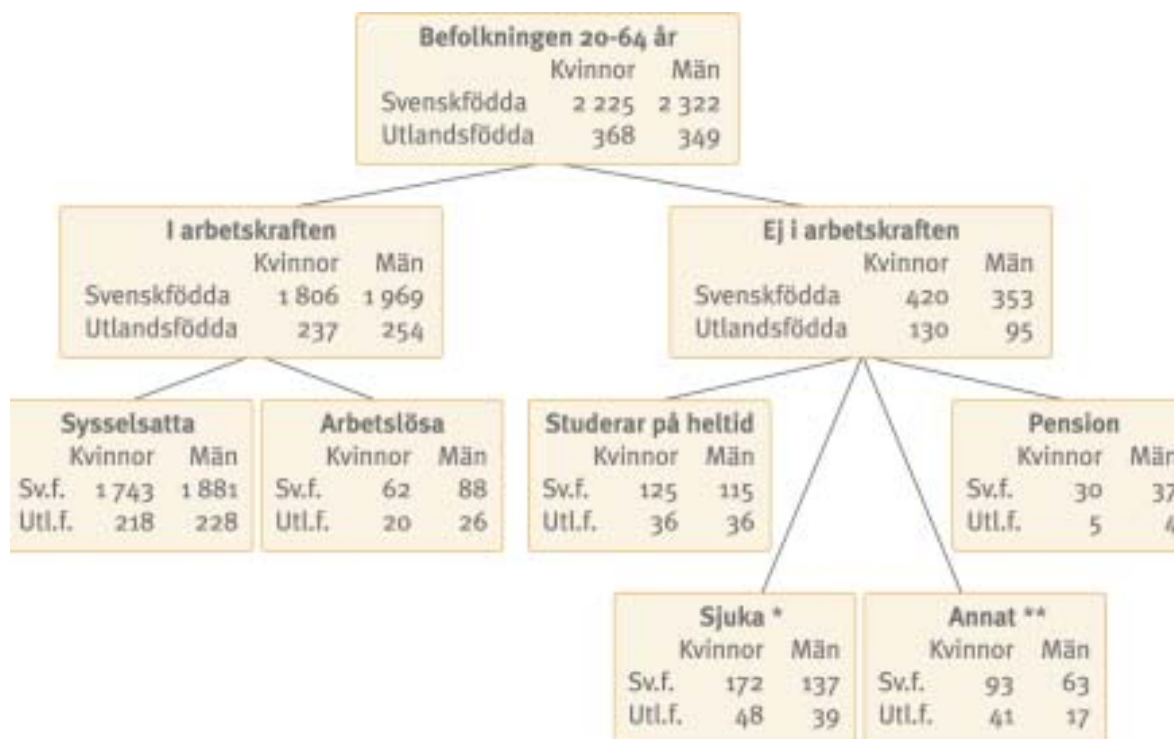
Befolkningen 20-64 år

| | Kvinnor | Män |
|---|---|---|
| Svenskfödda | 2 225 | 2 322 |
| Utlandsfödda | 368 | 349 |

I arbetskraften

| | Kvinnor | Män |
|---|---|---|
| Svenskfödda | 1 806 | 1 969 |
| Utlandsfödda | 237 | 254 |

Ej i arbetskraften

| | Kvinnor | Män |
|---|---|---|
| Svenskfödda | 420 | 353 |
| Utlandsfödda | 130 | 95 |

Sysselsatta

| | Kvinnor | Män |
|---|---|---|
| Sv.f. | 1 743 | 1 881 |
| Utl.f. | 218 | 228 |

Arbetslösa

| | Kvinnor | Män |
|---|---|---|
| Sv.f. | 62 | 88 |
| Utl.f. | 20 | 26 |

Studerar på heltid

| | Kvinnor | Män |
|---|---|---|
| Sv.f. | 125 | 115 |
| Utl.f. | 36 | 36 |

Pension

| | Kvinnor | Män |
|---|---|---|
| Sv.f. | 30 | 37 |
| Utl.f. | 5 | 4 |

Sjuka *

| | Kvinnor | Män |
|---|---|---|
| Sv.f. | 172 | 137 |
| Utl.f. | 48 | 39 |

Annat **

| | Kvinnor | Män |
|---|---|---|
| Sv.f. | 93 | 63 |
| Utl.f. | 41 | 17 |